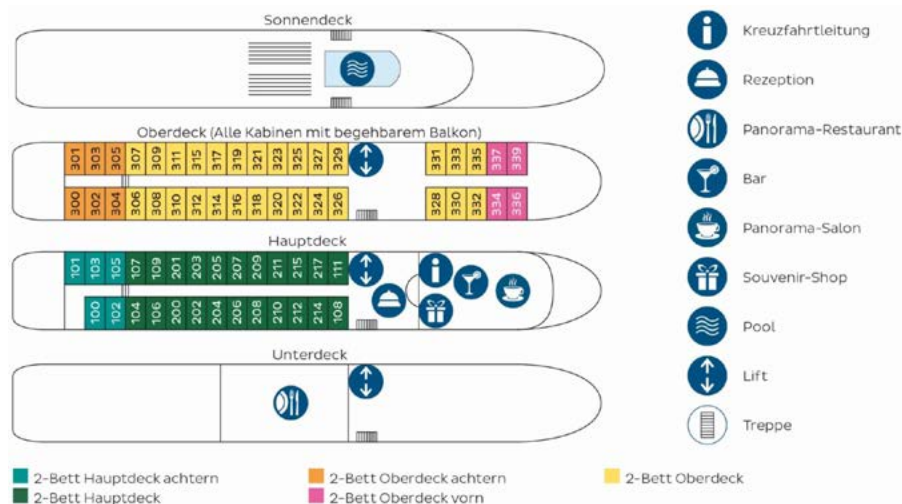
Sonnendeck

Oberdeck (Alle Kabinen mit begehbarem Balkon)

301 303 305 307 309 311 315 317 319 321 323 325 327 329 331 333 335 337 339

300 302 304 306 308 310 312 314 316 318 320 322 324 326 328 330 332 334 336

Hauptdeck

101 103 105 107 109 201 203 205 207 209 211 215 217 111

100 102 104 106 200 202 204 206 208 210 212 214 108

Unterdeck

Kreuzfahrtleitung

Rezeption

Panorama-Restaurant

Bar

Panorama-Salon

Souvenir-Shop

Pool

Lift

Treppe

2-Bett Hauptdeck achtern

2-Bett Hauptdeck

2-Bett Oberdeck achtern

2-Bett Oberdeck vorn

2-Bett Oberdeck